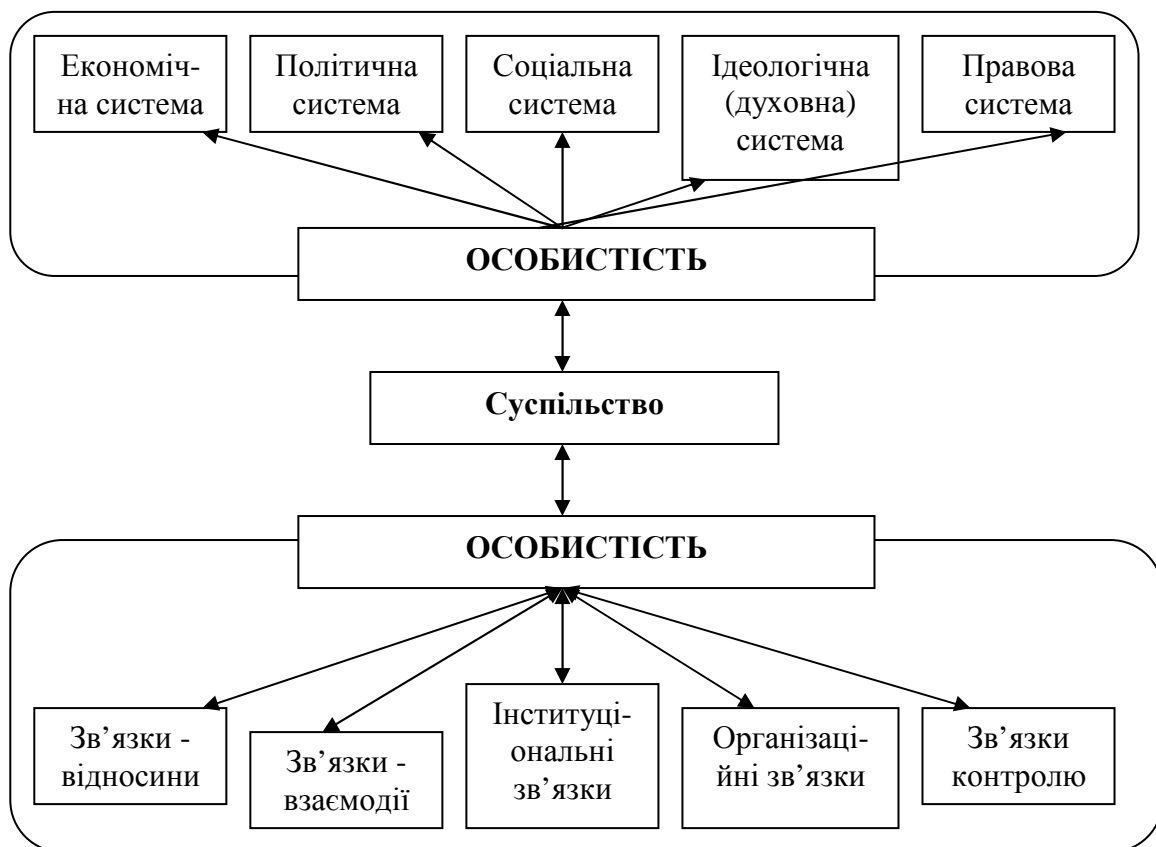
Економічна система

Політична система

Соціальна система

Ідеологічна (духовна) система

Правова система

ОСОБИСТІСТЬ

Суспільство

ОСОБИСТІСТЬ

Зв’язки - відносини

Зв’язки - взаємодії

Інституціональні зв’язки

Організаційні зв’язки

Зв’язки контролю